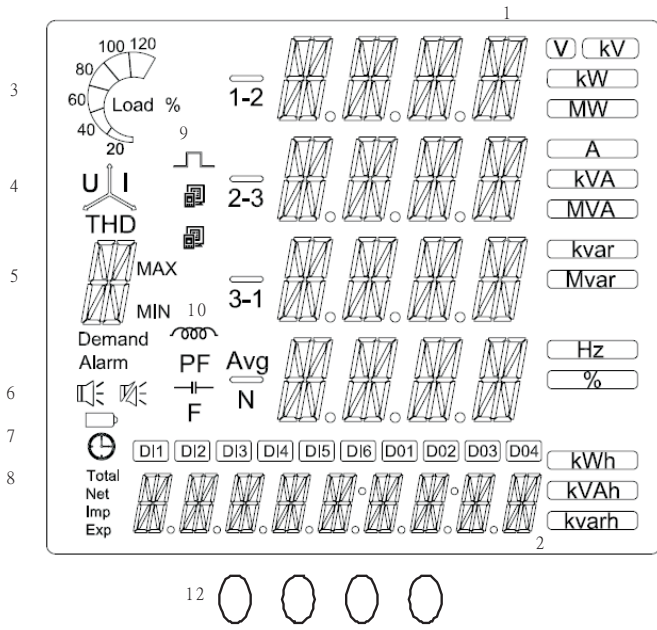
1

3

100 120
80
60
Load %
40
20

1-2

V kV
kW
MW

9

4

U I
THD

2-3

A
kVA
MVA

5

MAX
MIN

3-1

kvar
Mvar

10

Demand
Alarm

PF
F

Avg
N

Hz
%

6

7

DI1 DI2 DI3 DI4 DI5 DI6 DO1 DO2 DO3 DO4

8

Total
Net
Imp
Exp

kWh
kVAh
kvarh

2

12